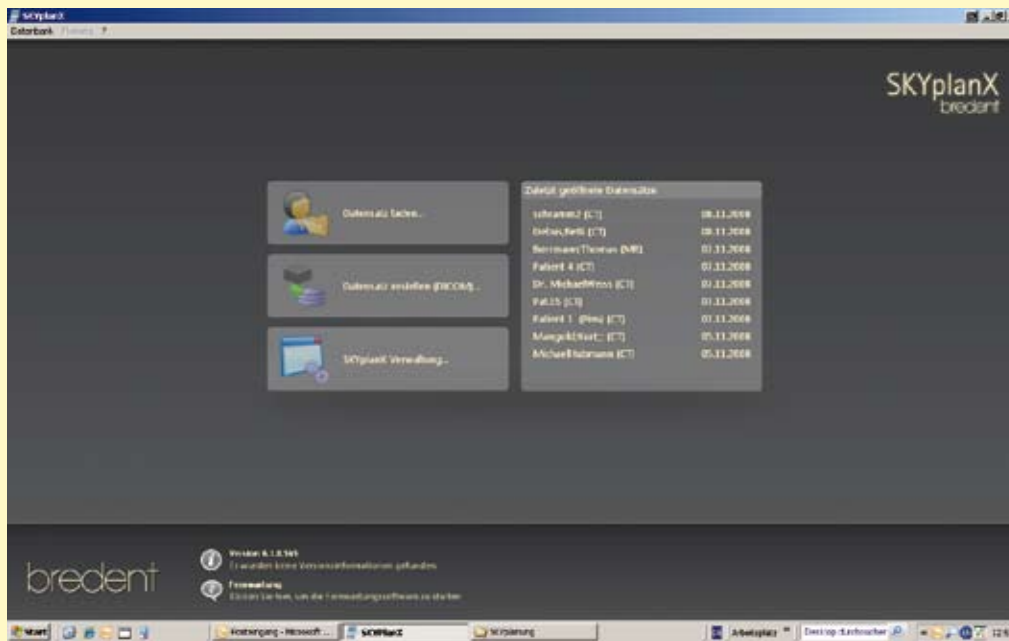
SKYplanX
Datenbank Planung ?

SKYplanX
bredent

Datensatz laden...

Datensatz erstellen (DICOM)...

SKYplanX Verwaltung...

Zuletzt geöffnete Datensätze

| | |
|---|---|
| schramm2 (CT) | 08.11.2008 |
| Bebas,Betti (CT) | 08.11.2008 |
| Berrmann,Thomas (MR) | 03.11.2008 |
| Patient 4 (CT) | 03.11.2008 |
| Dr. Michael,Wrss (CT) | 03.11.2008 |
| Pat.15 (CT) | 03.11.2008 |
| Patient 1 (Pms) (CT) | 03.11.2008 |
| Mangold,Kurt (CT) | 05.11.2008 |
| Michael,Hebmann (CT) | 05.11.2008 |

bredent

Version 6.1.0.565
Es wurden keine Versionsinformationen gefunden.

Fernwartung
Klicken Sie hier, um die Fernwartungssoftware zu starten

Start | Posteingang - Microsoft ... | SKYPlanX | SKYplanung | Arbeitsplatz | Desktop durchsuchen | 12:5